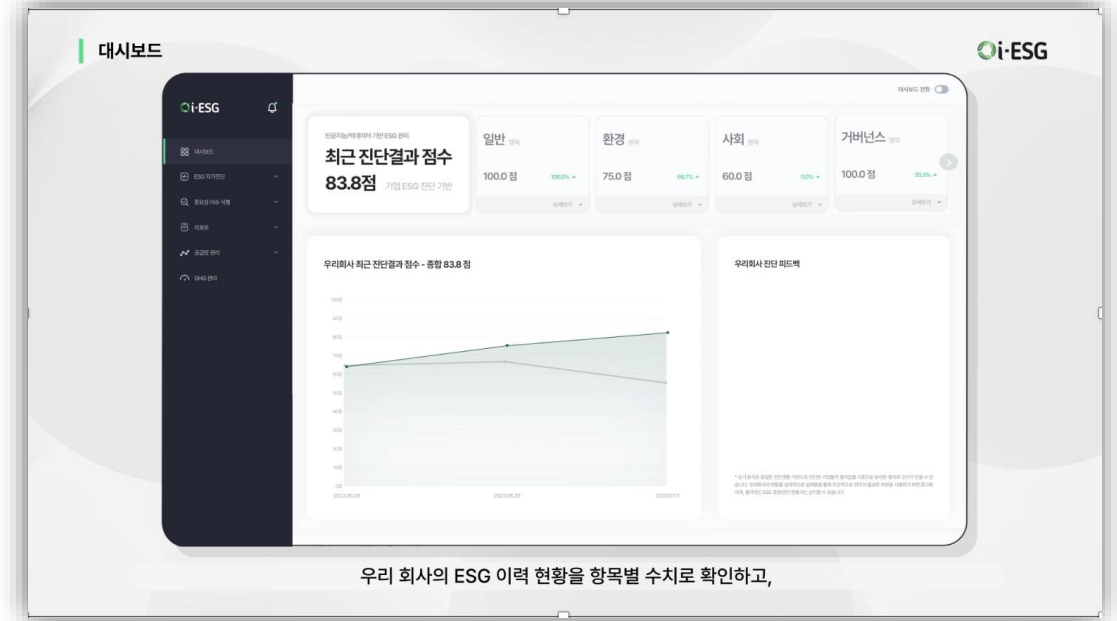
대시보드

Oi-ESG

Oi-ESG

대시보드

ESG 자가진단

중요성 이슈 식별

리포트

공급망 관리

GHG 관리

대시보드 전환

인공지능/빅데이터 기반 ESG 관리

최근 진단결과 점수

83.8점 기업 ESG 진단 기반

일반 영역

100.0 점 100.0% ▲

상세보기

환경 영역

75.0 점 66.7% ▲

상세보기

사회 영역

60.0 점 0.0% ▲

상세보기

거버넌스 영역

100.0 점 33.3% ▲

상세보기

우리회사 최근 진단결과 점수 - 종합 83.8 점

100점
90점
80점
70점
60점
50점
40점
30점
20점
10점
0점

2023.05.23
2023.06.23
2023.07.11

우리회사 진단 피드백

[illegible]

우리 회사의 ESG 이력 현황을 항목별 수치로 확인하고,